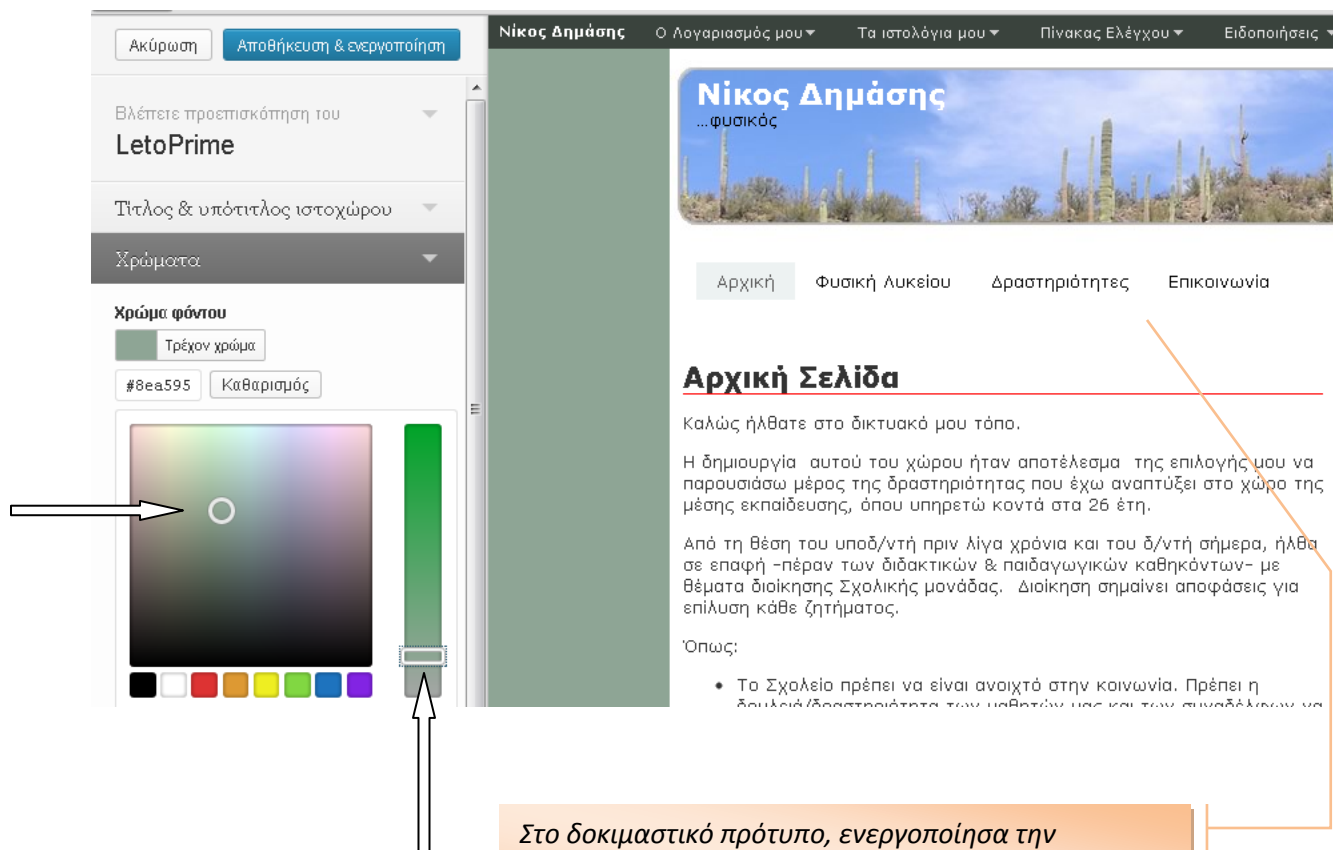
Ακύρωση Αποθήκευση & ενεργοποίηση

Βλέπετε προεπισκόπηση του
LetoPrime

Τίτλος & υπότιτλος ιστοχώρου

Χρώματα

Χρώμα φόντου
Τρέχον χρώμα
#8ea595 Καθαρισμός

Νίκος Δημάσης Ο Λογαριασμός μου Τα ιστολόγια μου Πίνακας Ελέγχου Ειδοποιήσεις

Νίκος Δημάσης
...φυσικός

Αρχική Φυσική Λυκείου Δραστηριότητες Επικοινωνία

Αρχική Σελίδα

Καλώς ήλθατε στο δικτυακό μου τόπο.

Η δημιουργία αυτού του χώρου ήταν αποτέλεσμα της επιλογής μου να παρουσιάσω μέρος της δραστηριότητας που έχω αναπτύξει στο χώρο της μέσης εκπαίδευσης, όπου υπηρετώ κοντά στα 26 έτη.

Από τη θέση του υποδ/ντή πριν λίγα χρόνια και του δ/ντή σήμερα, ήλθα σε επαφή -πέραν των διδακτικών & παιδαγωγικών καθηκόντων- με θέματα διοίκησης Σχολικής μονάδας. Διοίκηση σημαίνει αποφάσεις για επίλυση κάθε ζητήματος.

Όπως:

• Το Σχολείο πρέπει να είναι ανοιχτό στην κοινωνία. Πρέπει η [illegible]

Στο δοκιμαστικό πρότυπο, ενεργοποίησα την